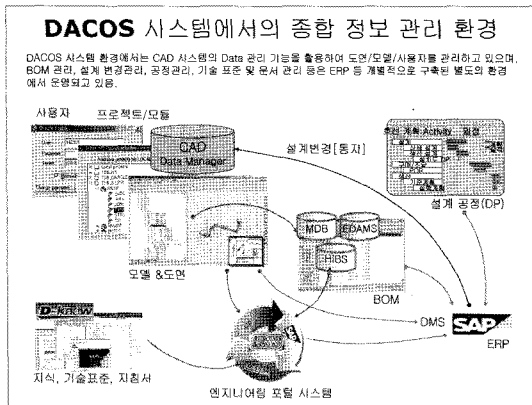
DACOS 시스템에서의 종합 정보 관리 환경

DACOS 시스템 환경에서는 CAD 시스템의 Data 관리 기능을 활용하여 도면/모델/사용자를 관리하고 있으며, BOM 관리, 설계 변경관리, 공정관리, 기술 표준 및 문서 관리 등은 ERP 등 개별적으로 구축된 별도의 환경에서 운영되고 있음.

사용자

프로젝트/모듈

CAD Data Manager

설계변경[통지]

설계 공정(DP)

MDB

EDAMS

HIBS

BOM

모델 &도면

DMS

SAP

ERP

지식, 기술표준, 지침서

엔지니어링 포털 시스템